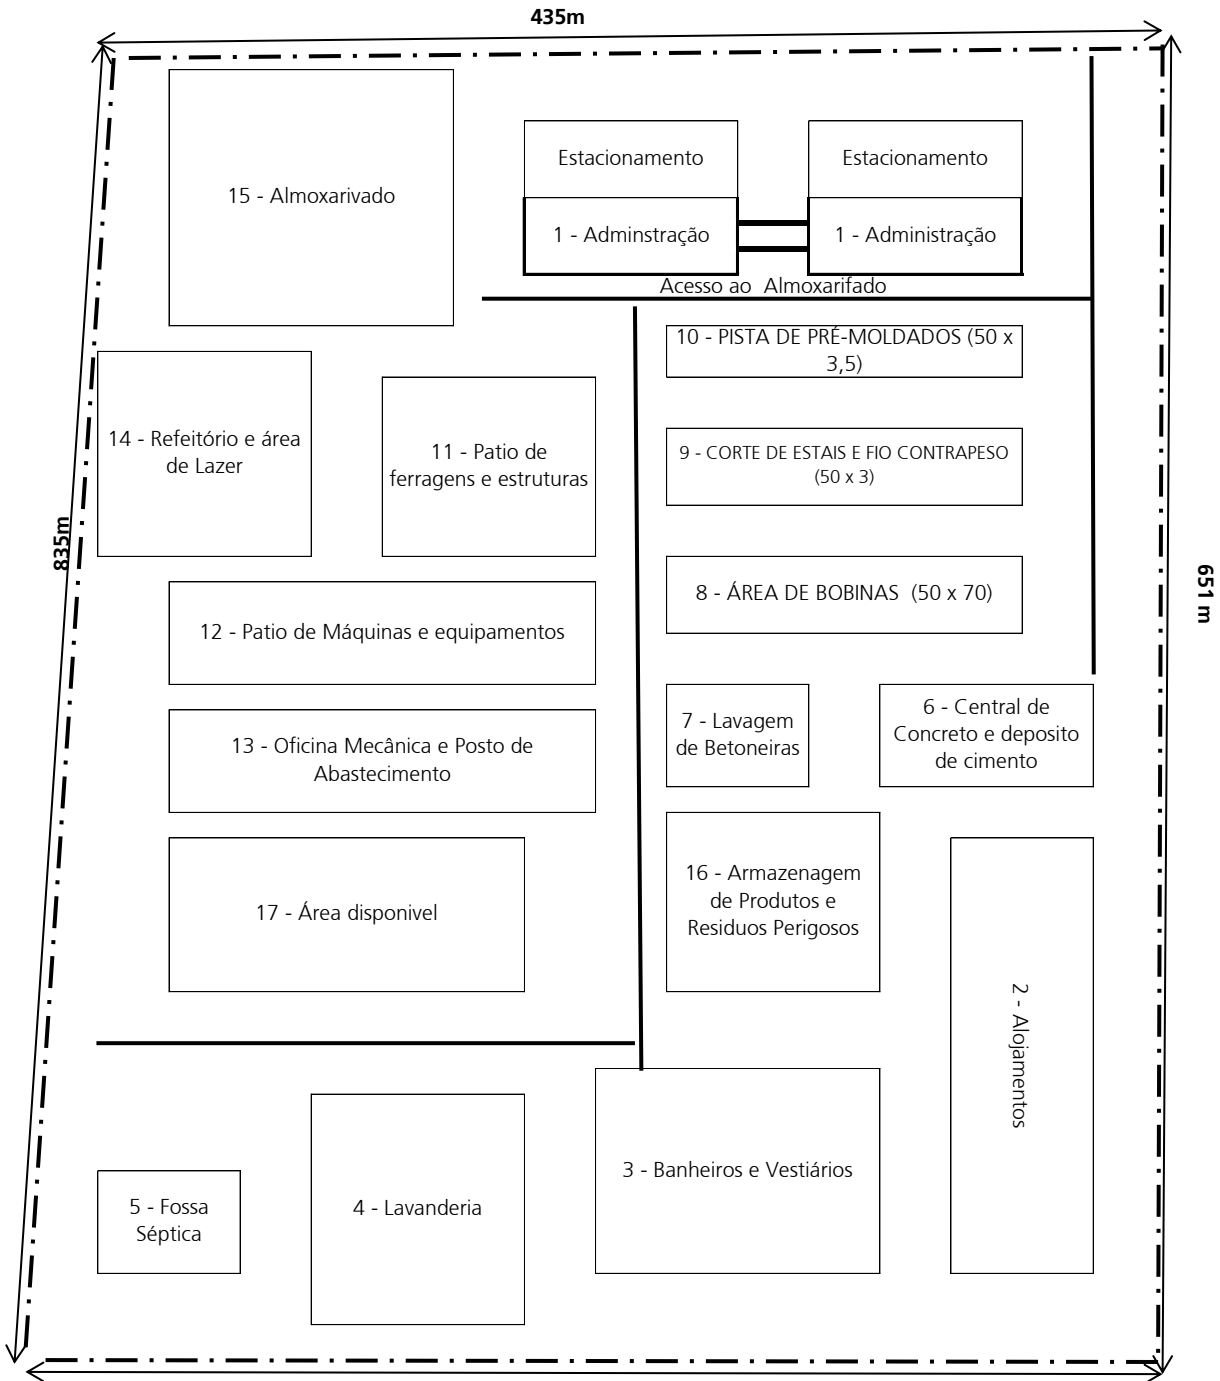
435m

835m

651 m

15 - Almoxarivado

Estacionamento

Estacionamento

1 - Adminstração

1 - Administração

Acesso ao Almoxarifado

10 - PISTA DE PRÉ-MOLDADOS (50 x 3,5)

14 - Refeitório e área de Lazer

11 - Patio de ferragens e estruturas

9 - CORTE DE ESTAIS E FIO CONTRAPESO (50 x 3)

8 - ÁREA DE BOBINAS (50 x 70)

12 - Patio de Máquinas e equipamentos

7 - Lavagem de Betoneiras

6 - Central de Concreto e deposito de cimento

13 - Oficina Mecânica e Posto de Abastecimento

16 - Armazenagem de Produtos e Residuos Perigosos

17 - Área disponivel

2 - Alojamentos

3 - Banheiros e Vestiários

4 - Lavanderia

5 - Fossa Séptica